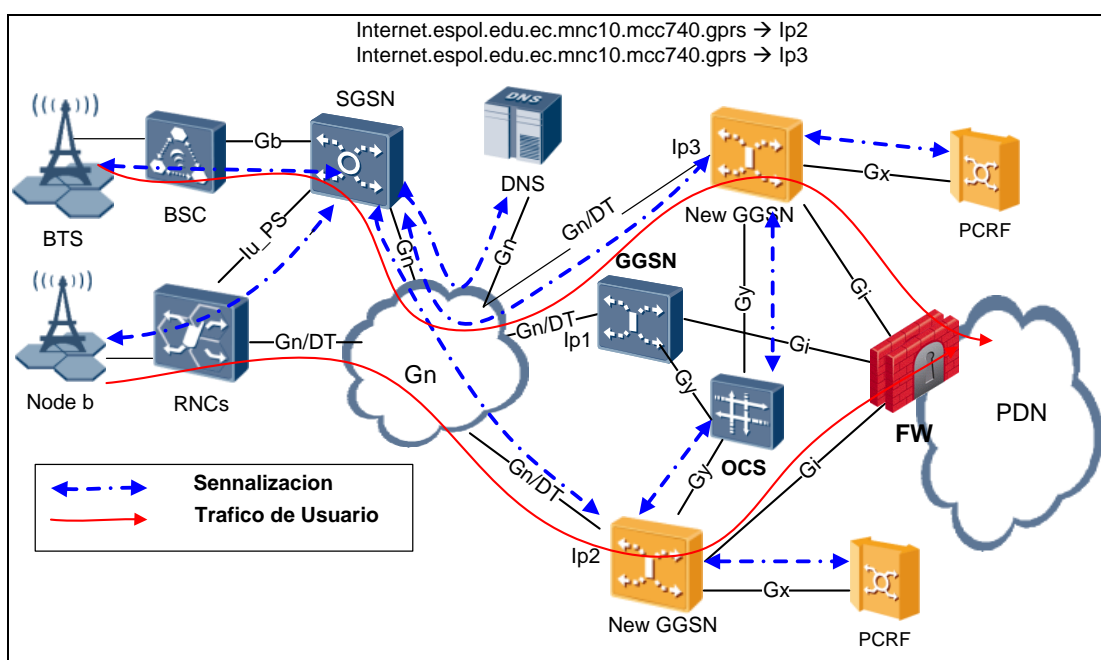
Internet.espol.edu.ec.mnc10.mcc740.gprs → Ip2
Internet.espol.edu.ec.mnc10.mcc740.gprs → Ip3

SGSN
DNS
Gb
BTS
BSC
Iu_PS
Gn
Gn
Gn/DT
Ip3
New GGSN
Gx
PCRF
GGSN
Gy
Gi
Gn/DT
Ip1
Gi
Node b
RNCs
Gn/DT
Gn
Gy
OCS
FW
PDN
Gn/DT
Gy
Gi
Sennalizacion
Trafico de Usuario
Ip2
New GGSN
Gx
PCRF